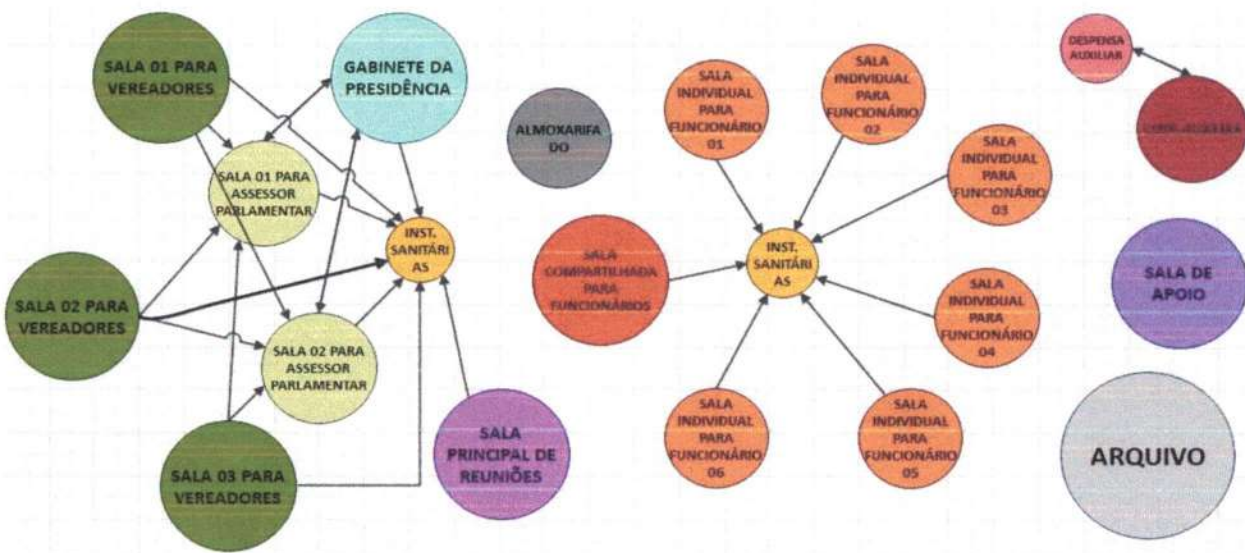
SALA 01 PARA VEREADORES

GABINETE DA PRESIDÊNCIA

SALA 01 PARA ASSESSOR PARLAMENTAR

INST. SANITÁRIAS

SALA 02 PARA VEREADORES

SALA 02 PARA ASSESSOR PARLAMENTAR

SALA 03 PARA VEREADORES

SALA PRINCIPAL DE REUNIÕES

ALMOXARIFADO

SALA INDIVIDUAL PARA FUNCIONÁRIO 01

SALA INDIVIDUAL PARA FUNCIONÁRIO 02

SALA INDIVIDUAL PARA FUNCIONÁRIO 03

SALA COMPARTILHADA PARA FUNCIONÁRIOS

INST. SANITÁRIAS

SALA INDIVIDUAL PARA FUNCIONÁRIO 04

SALA INDIVIDUAL PARA FUNCIONÁRIO 06

SALA INDIVIDUAL PARA FUNCIONÁRIO 05

DESPENSA AUXILIAR

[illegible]

SALA DE APOIO

ARQUIVO